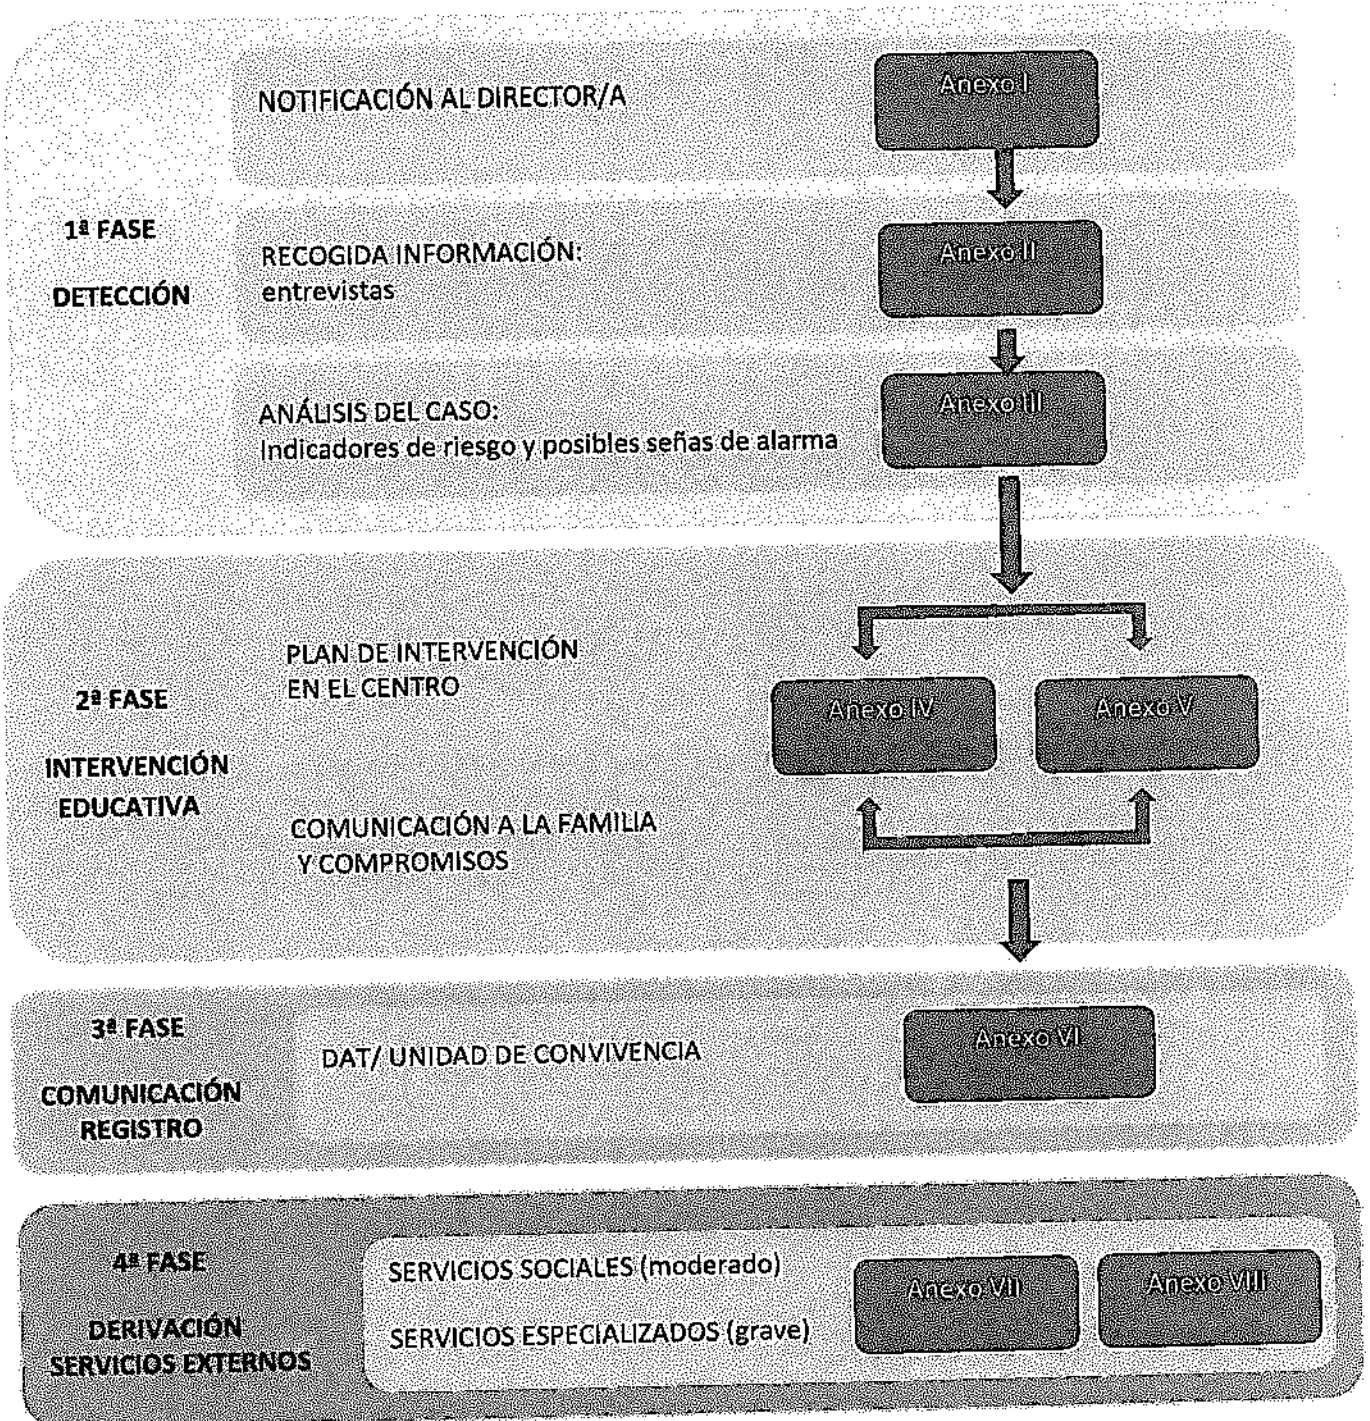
NOTIFICACIÓN AL DIRECTOR/A

Anexo I

1ª FASE

DETECCIÓN

RECOGIDA INFORMACIÓN: entrevistas

Anexo II

ANÁLISIS DEL CASO: Indicadores de riesgo y posibles señas de alarma

Anexo III

2ª FASE

INTERVENCIÓN EDUCATIVA

PLAN DE INTERVENCIÓN EN EL CENTRO

Anexo IV

Anexo V

COMUNICACIÓN A LA FAMILIA Y COMPROMISOS

3ª FASE

COMUNICACIÓN REGISTRO

DAT/ UNIDAD DE CONVIVENCIA

Anexo VI

4ª FASE

DERIVACIÓN SERVICIOS EXTERNOS

SERVICIOS SOCIALES (moderado)

SERVICIOS ESPECIALIZADOS (grave)

Anexo VII

Anexo VIII